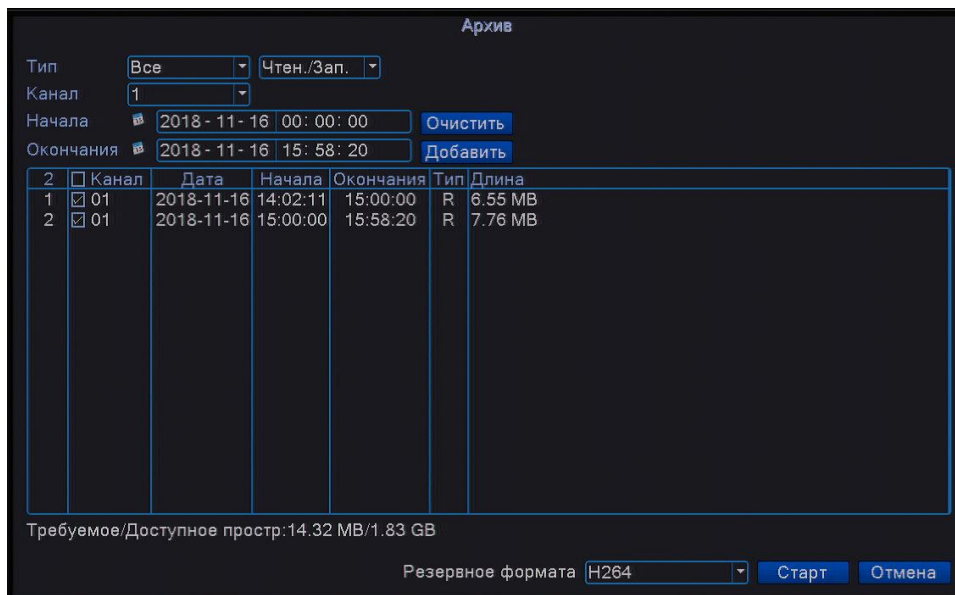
Архив

Тип Все Чтен./Зап.
Канал 1
Начала 2018 - 11 - 16 00: 00: 00 Очистить
Окончания 2018 - 11 - 16 15: 58: 20 Добавить

| 2 | ☐ Канал | Дата | Начала | Окончания | Тип | Длина |
|---|---|---|---|---|---|---|
| 1 | ☑ 01 | 2018-11-16 | 14:02:11 | 15:00:00 | R | 6.55 MB |
| 2 | ☑ 01 | 2018-11-16 | 15:00:00 | 15:58:20 | R | 7.76 MB |

Требуемое/Доступное простр:14.32 MB/1.83 GB

Резервное формата H264 Старт Отмена